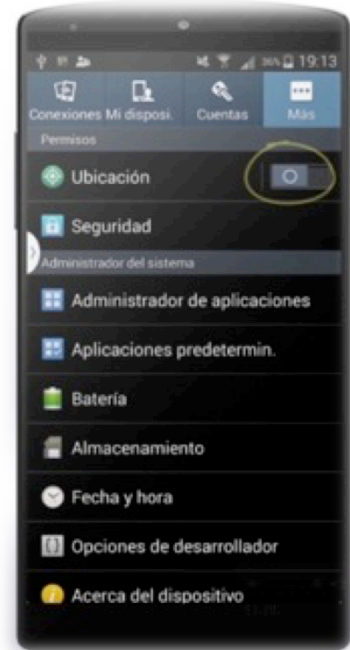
36% 19:13

Conexiones Mi disposi. Cuentas Más

Permisos

Ubicación

Seguridad

Administrador del sistema

Administrador de aplicaciones

Aplicaciones predetermin.

Batería

Almacenamiento

Fecha y hora

Opciones de desarrollador

Acerca del dispositivo